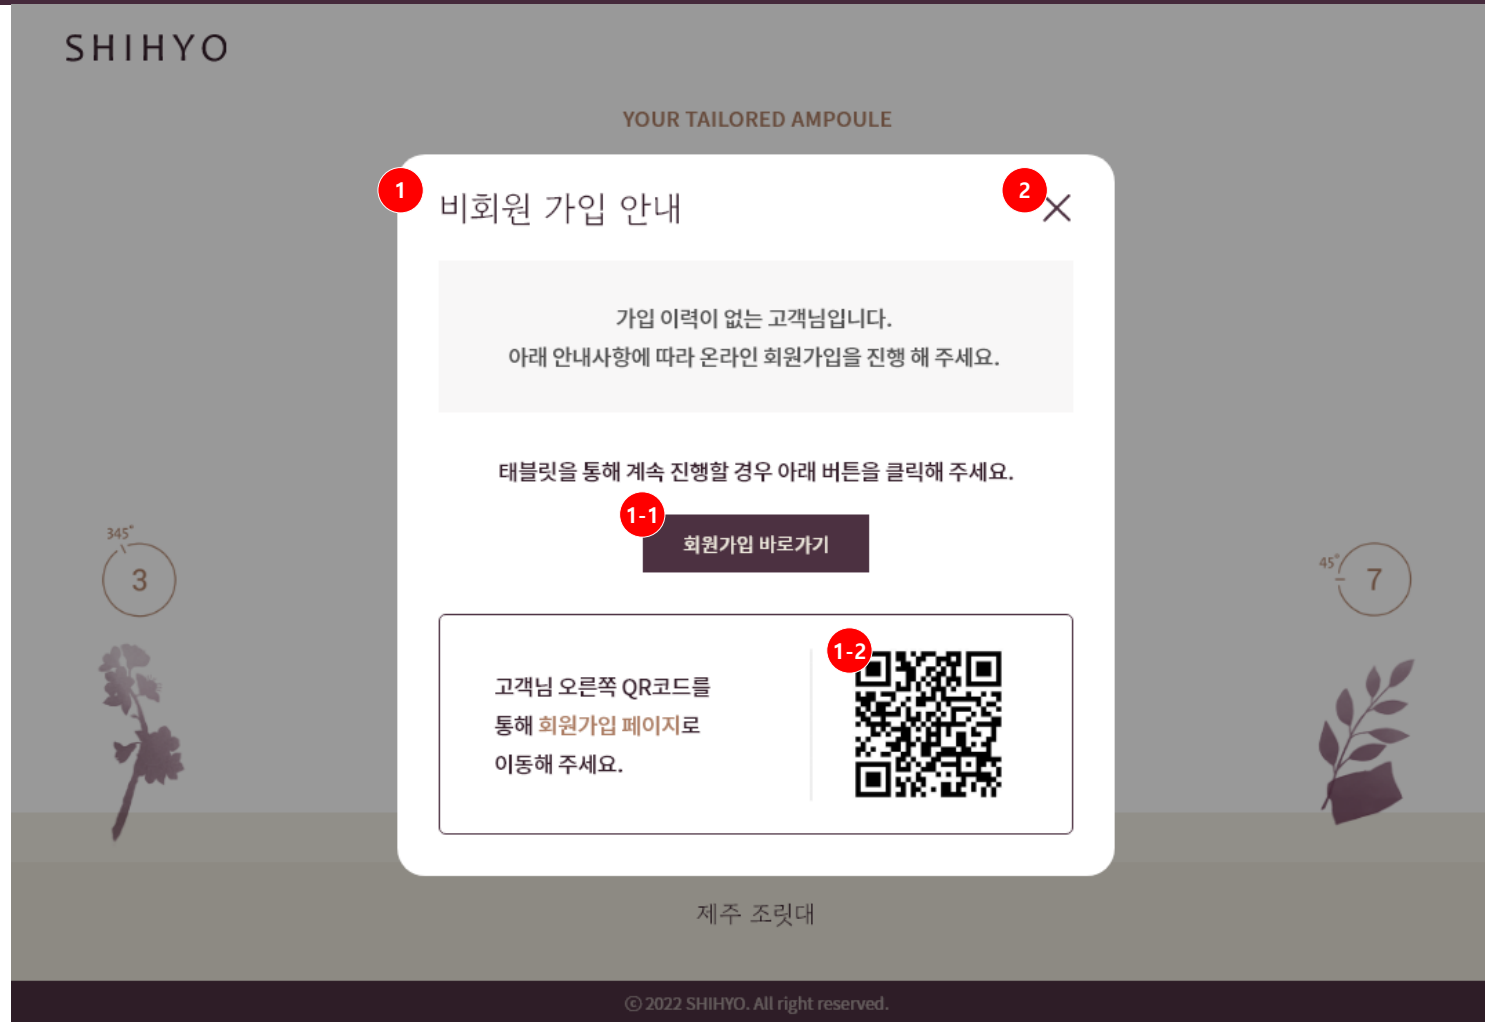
SHIHYO

YOUR TAILORED AMPOULE

1

비회원 가입 안내

2

가입 이력이 없는 고객님입니다.
아래 안내사항에 따라 온라인 회원가입을 진행 해 주세요.

태블릿을 통해 계속 진행할 경우 아래 버튼을 클릭해 주세요.

1-1

회원가입 바로가기

고객님 오른쪽 QR코드를 통해 회원가입 페이지로 이동해 주세요.

1-2

345°

3

45°

7

제주 조릿대

ⓒ 2022 SHIHYO. All right reserved.